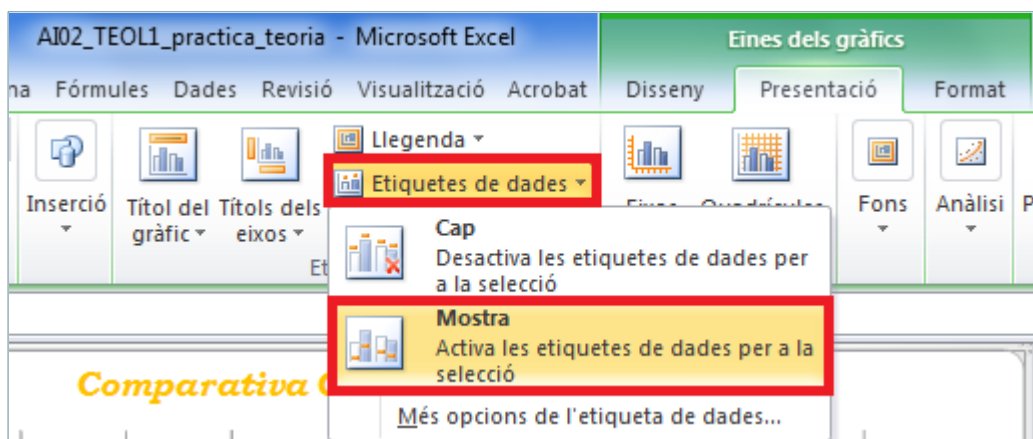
AI02_TEOL1_practica_teoria - Microsoft Excel

Eines dels gràfics

na Fórmules Dades Revisió Visualització Acrobat Disseny Presentació Format

Inserció

Títol del gràfic

Títols dels eixos

Et

Llegenda

Etiquetes de dades

Eixos Quadrícules

Fons

Anàlisi

P

Cap

Desactiva les etiquetes de dades per a la selecció

Mostra

Activa les etiquetes de dades per a la selecció

Més opcions de l'etiqueta de dades...

Comparativa C